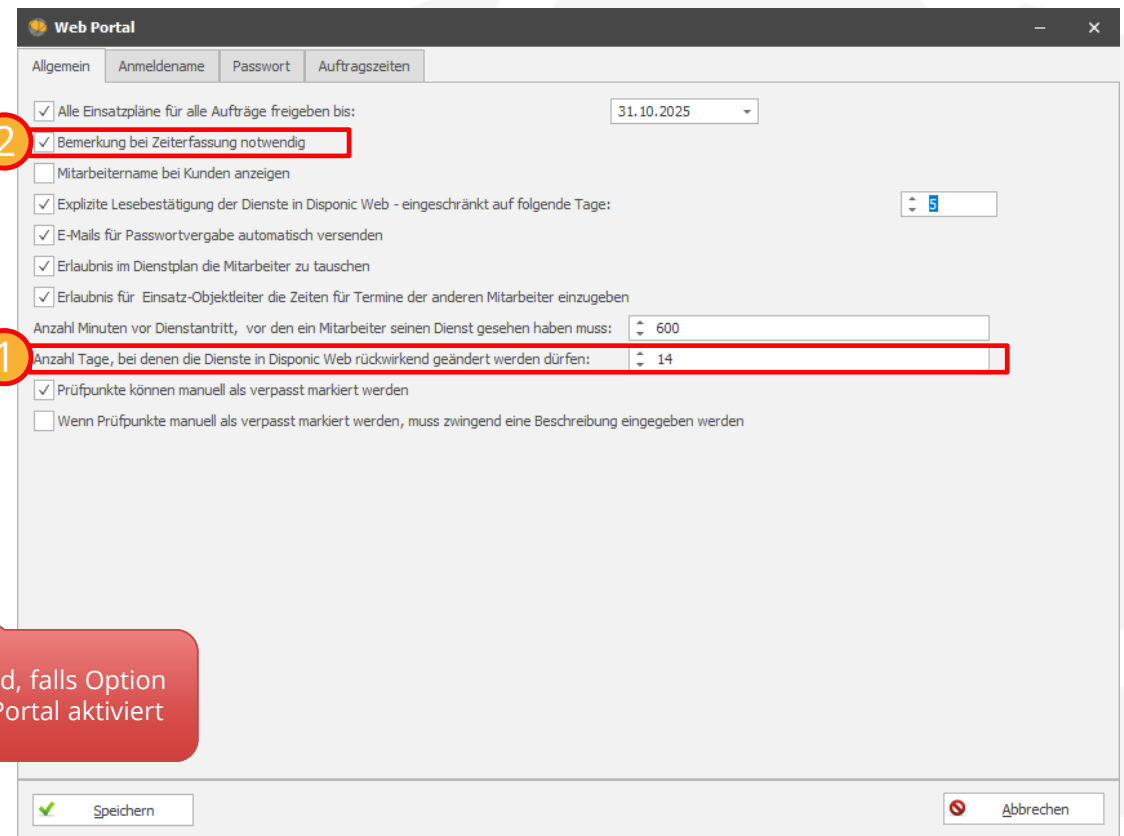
Web Portal

Allgemein | Anmeldename | Passwort | Auftragszeiten

Alle Einsatzpläne für alle Aufträge freigeben bis: 31.10.2025

2

Bemerkung bei Zeiterfassung notwendig

Mitarbeitername bei Kunden anzeigen

Explizite Lesebestätigung der Dienste in Disponic Web - eingeschränkt auf folgende Tage: 5

E-Mails für Passwortvergabe automatisch versenden

Erlaubnis im Dienstplan die Mitarbeiter zu tauschen

Erlaubnis für Einsatz-Objektleiter die Zeiten für Termine der anderen Mitarbeiter einzugeben

Anzahl Minuten vor Dienstantritt, vor den ein Mitarbeiter seinen Dienst gesehen haben muss: 600

1

Anzahl Tage, bei denen die Dienste in Disponic Web rückwirkend geändert werden dürfen: 14

Prüfpunkte können manuell als verpasst markiert werden

Wenn Prüfpunkte manuell als verpasst markiert werden, muss zwingend eine Beschreibung eingegeben werden

d, falls Option
Portal aktiviert

Speichern

Abbrechen